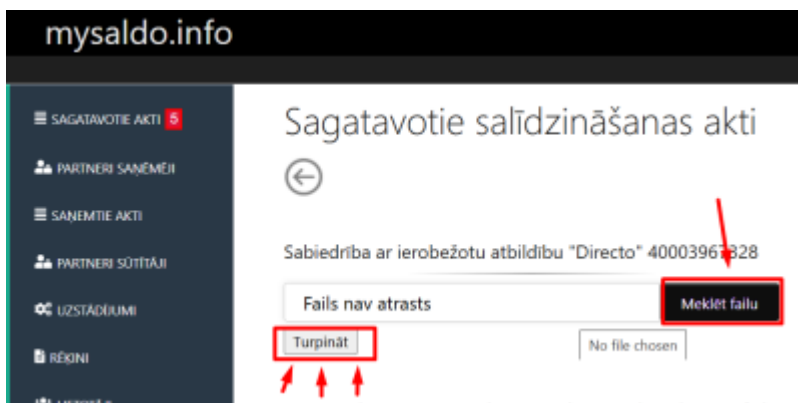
mysaldo.info

SAGATAVOTIE AKTI 5
PARTNERI SAŅĒMĒJI
SAŅEMTIE AKTI
PARTNERI SŪTĪTĀJI
UZSTĀDĪJUMI
RĒĶINI
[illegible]

Sagatavotie salīdzināšanas akti

Sabiedrība ar ierobežotu atbildību "Directo" 4000396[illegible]328

Fails nav atrasts
Meklēt failu
Turpināt
No file chosen